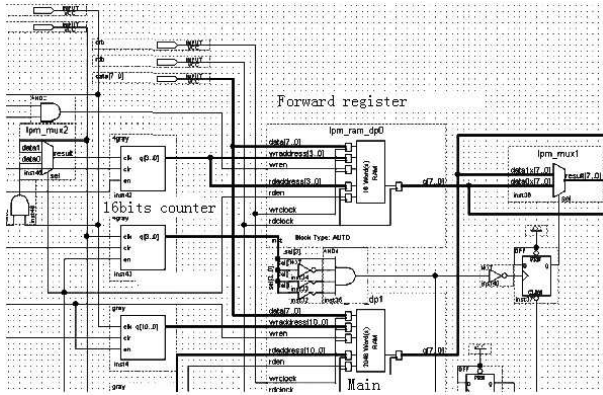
Forward register

lpm_ram_dp0

lpm_mux2
data1
data0
result
sel
inst45

gray
clk q[3..0]
clr
en
inst42

16bits counter

gray
clk q[3..0]
clr
en
inst43

gray
clk q[10..0]
clr
en
inst4

gray

data[7..0]
wraddress[3..0]
wren
rdaddress[3..0]
rden
wrclock
rdclock
16 Word(s) RAM
q[7..0]

Block Type: AUTO

dp1

data[7..0]
wraddress[10..0]
wren
rdaddress[10..0]
rden
wrclock
rdclock
2048 Word(s) RAM
q[7..0]

Main

lpm_mux1
data1x[7..0]
data0x[7..0]
result[7..0]
sel
inst38

clrb
rdb
data[7..0]

AND2
AND4
NOT
DFF
PRN
CLRN